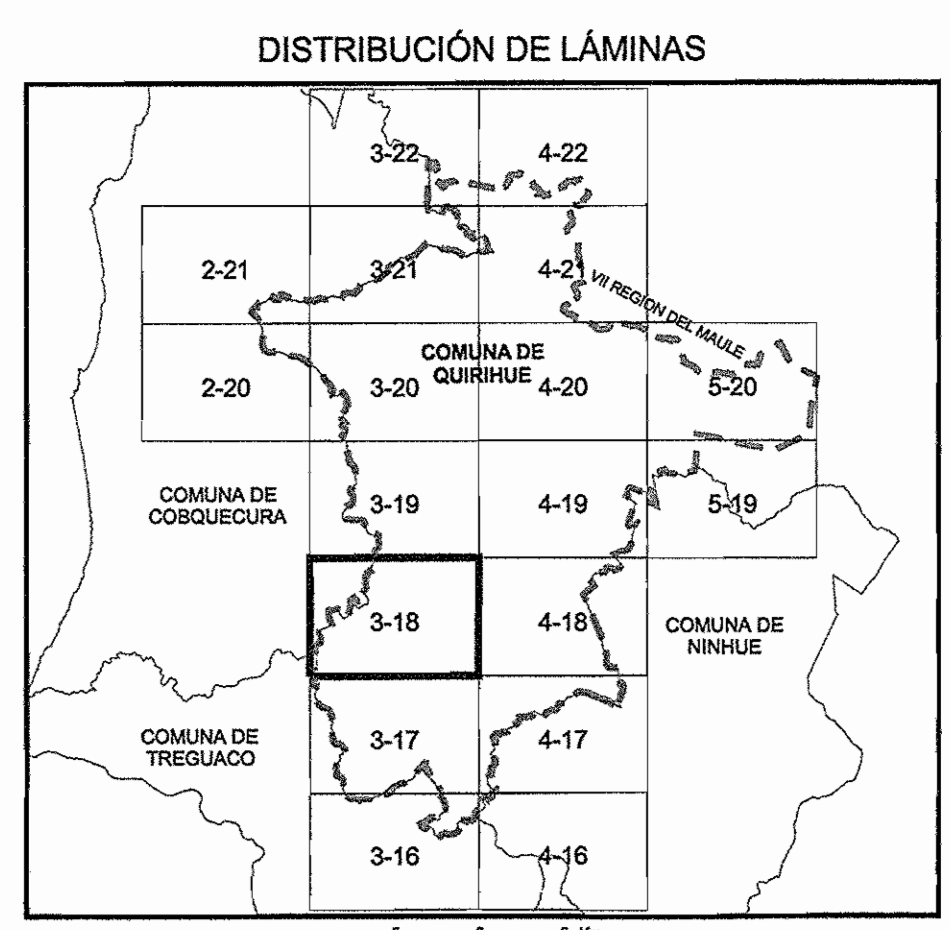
DISTRIBUCIÓN DE LÁMINAS

3-22
4-22
2-21
3-21
4-21
VII REGION DEL MAULE
COMUNA DE QUIRIHUE
2-20
3-20
4-20
5-20
COMUNA DE COBQUECURA
3-19
4-19
5-19
3-18
4-18
COMUNA DE NINHUE
COMUNA DE TREGUACO
3-17
4-17
3-16
4-16